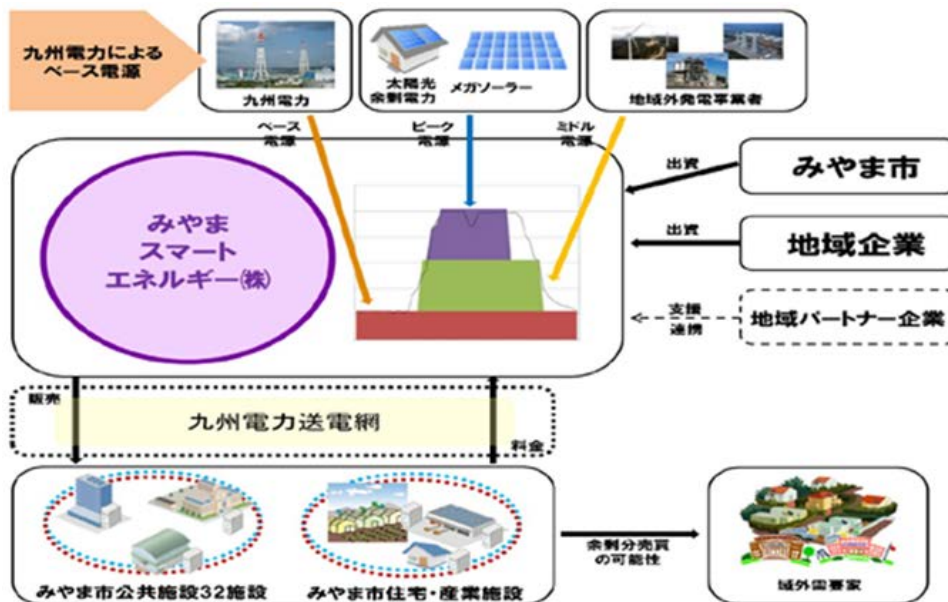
九州電力による
ベース電源

九州電力

太陽光
余剰電力

メガソーラー

地域外発電事業者

ベース
電源

ピーク
電源

ミドル
電源

みやま
スマート
エネルギー㈱

出資

みやま市

出資

地域企業

支援
連携

地域パートナー企業

販売

九州電力送電網

料金

みやま市公共施設32施設

みやま市住宅・産業施設

余剰分売買
の可能性

域外需要家